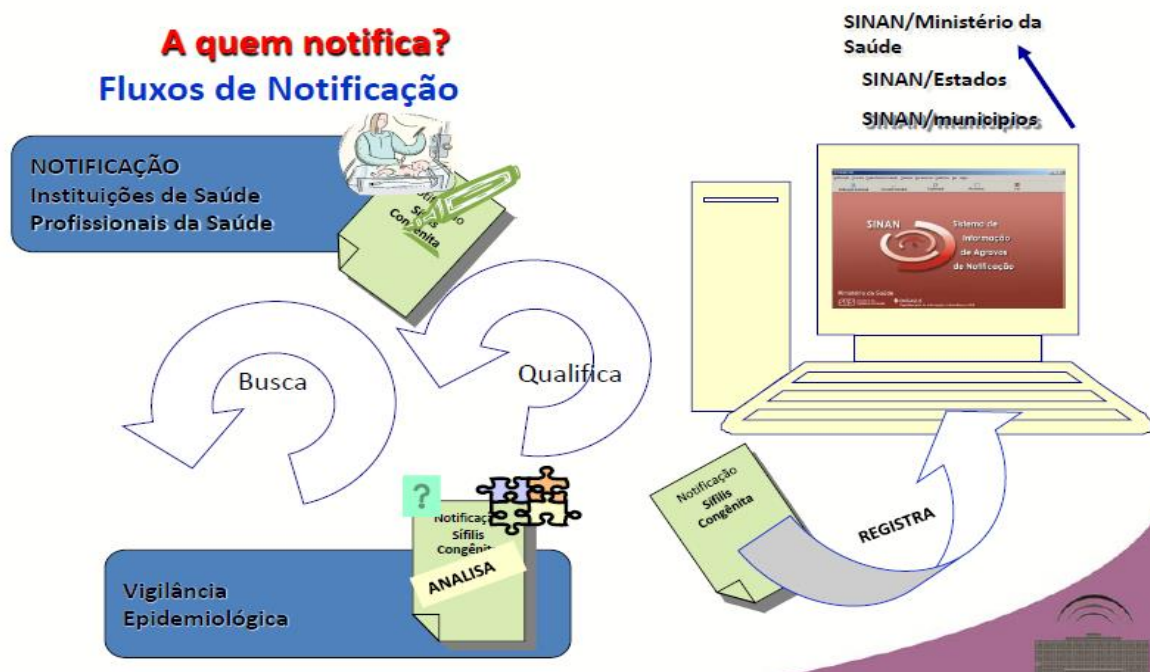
A quem notifica?
Fluxos de Notificação

SINAN/Ministério da Saúde
SINAN/Estados
SINAN/municipios

NOTIFICAÇÃO
Instituições de Saúde
Profissionais da Saúde

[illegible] Sífilis Congênita

SINAN
Sistema de Informação de Agravos de Notificação
Ministério da Saúde

Busca

Qualifica

Notificação Sífilis Congênita

REGISTRA

?

Notificação Sífilis Congênita

ANALISA

Vigilância Epidemiológica